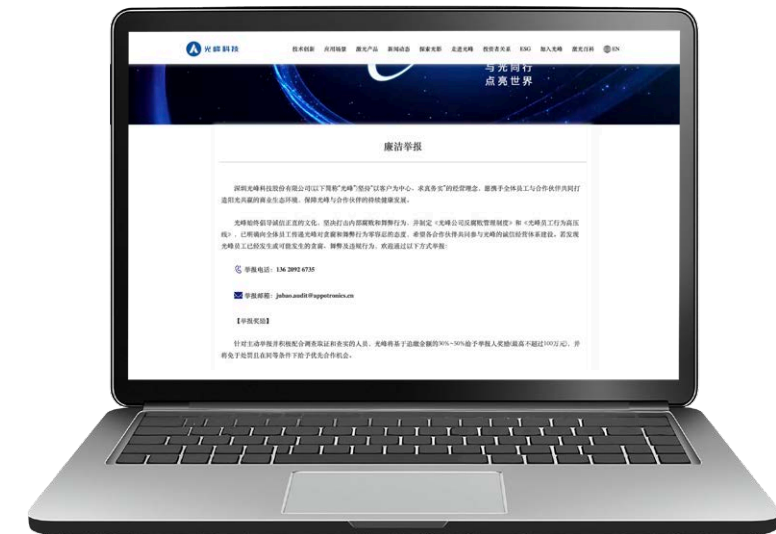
光峰科技

技术创新 应用场景 激光产品 新闻动态 探索光影 走进光峰 投资者关系 ESG 加入光峰 激光百科 EN

与光同行
点亮世界

廉洁举报

深圳光峰科技股份有限公司(以下简称"光峰")坚持"以客户为中心、求真务实"的经营理念，愿携手全体员工与合作伙伴共同打造阳光共赢的商业生态环境，保障光峰与合作伙伴的持续健康发展。

光峰始终倡导诚信正直的文化，坚决打击内部腐败和舞弊行为，并制定《光峰公司反腐败管理制度》和《光峰员工行为高压线》，已明确向全体员工传递光峰对贪腐和舞弊行为零容忍的态度。希望各合作伙伴共同参与光峰的诚信经营体系建设，若发现光峰员工已经发生或可能发生的贪腐、舞弊及违规行为，欢迎通过以下方式举报：

举报电话：136 2092 6735

举报邮箱：jubao.audit@appotronics.cn

【举报奖励】

针对主动举报并积极配合调查取证和查实的人员，光峰将基于追缴金额的30%~50%给予举报人奖励(最高不超过500万元)，并将免于处罚且在同等条件下给予优先合作机会。